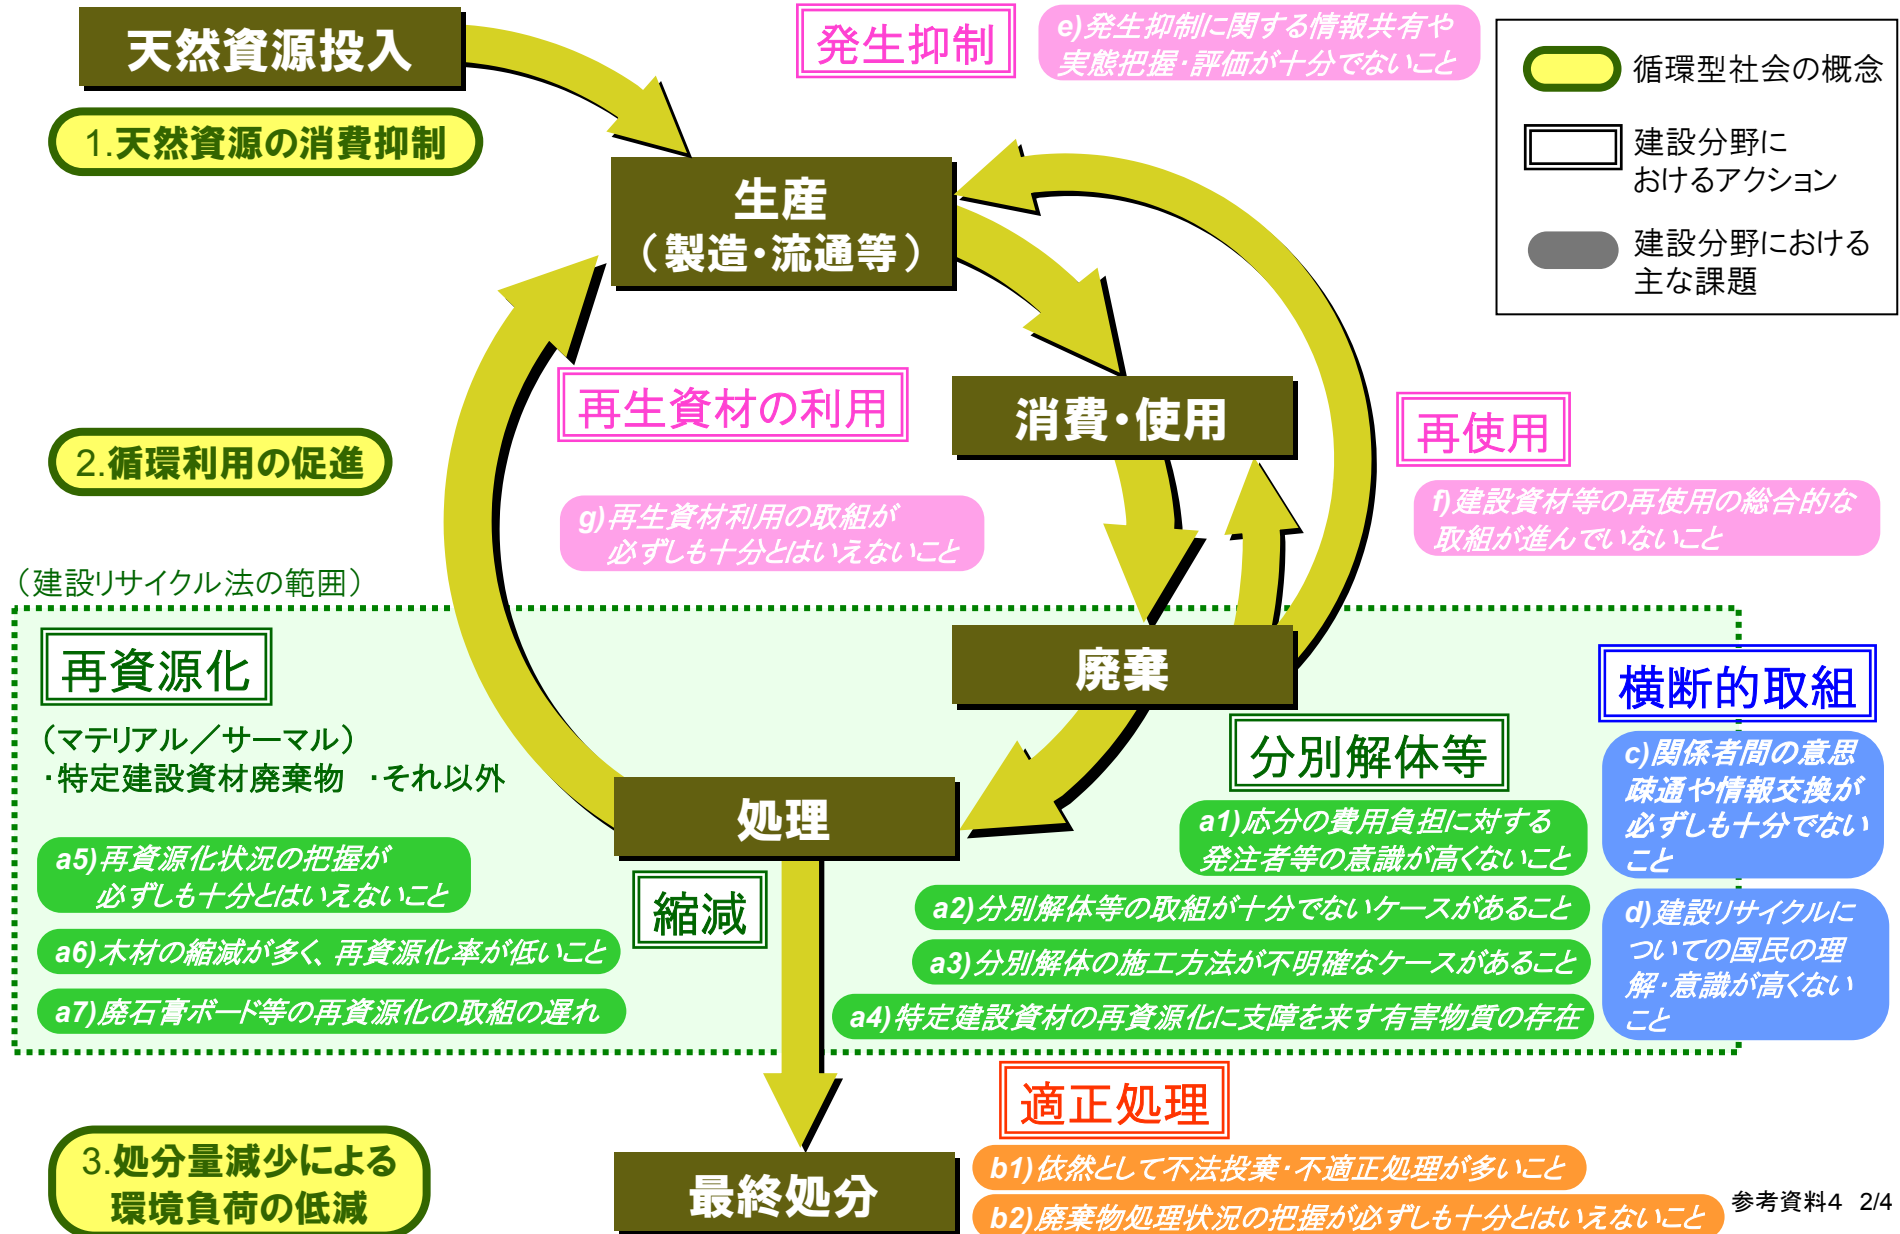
天然資源投入

1.天然資源の消費抑制

発生抑制

e)発生抑制に関する情報共有や実態把握・評価が十分でないこと

循環型社会の概念

建設分野におけるアクション

建設分野における主な課題

生産（製造・流通等）

消費・使用

再生資材の利用

再使用

2.循環利用の促進

g)再生資材利用の取組が必ずしも十分とはいえないこと

f)建設資材等の再使用の総合的な取組が進んでいないこと

（建設リサイクル法の範囲）

廃棄

再資源化

（マテリアル／サーマル）
・特定建設資材廃棄物　・それ以外

横断的取組

分別解体等

c)関係者間の意思疎通や情報交換が必ずしも十分でないこと

処理

a1)応分の費用負担に対する発注者等の意識が高くないこと

a5)再資源化状況の把握が必ずしも十分とはいえないこと

縮減

a2)分別解体等の取組が十分でないケースがあること

d)建設リサイクルについての国民の理解・意識が高くないこと

a6)木材の縮減が多く、再資源化率が低いこと

a3)分別解体の施工方法が不明確なケースがあること

a7)廃石膏ボード等の再資源化の取組の遅れ

a4)特定建設資材の再資源化に支障を来す有害物質の存在

適正処理

3.処分量減少による環境負荷の低減

最終処分

b1)依然として不法投棄・不適正処理が多いこと

b2)廃棄物処理状況の把握が必ずしも十分とはいえないこと

参考資料4　2/4